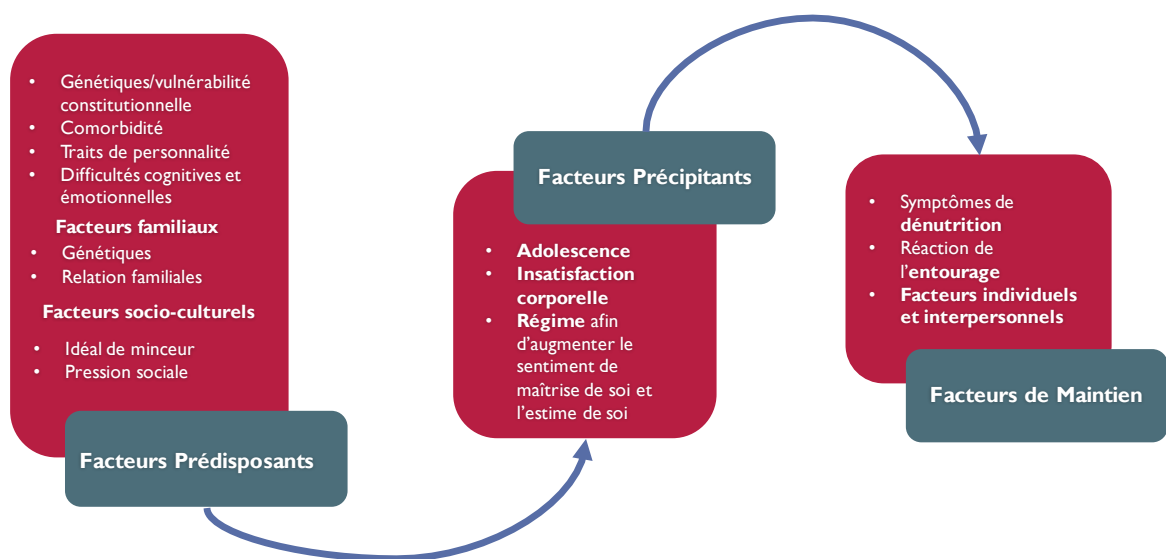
- Génétiques/vulnérabilité constitutionnelle
- Comorbidité
- Traits de personnalité
- Difficultés cognitives et émotionnelles

**Facteurs familiaux**
- Génétiques
- Relation familiales

**Facteurs socio-culturels**
- Idéal de minceur
- Pression sociale

Facteurs Prédisposants

Facteurs Précipitants

- **Adolescence**
- **Insatisfaction corporelle**
- **Régime** afin d'augmenter le sentiment de maîtrise de soi et l'estime de soi

- Symptômes de **dénutrition**
- Réaction de l'**entourage**
- **Facteurs individuels et interpersonnels**

Facteurs de Maintien